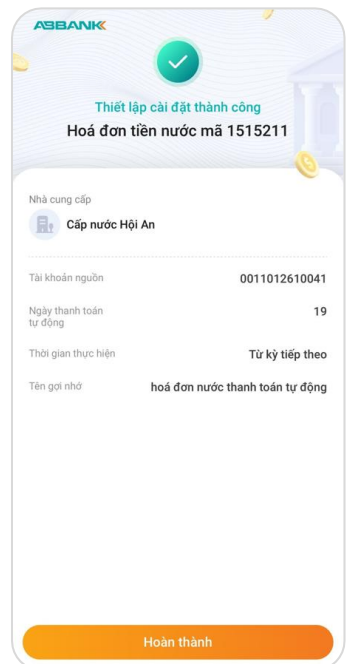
ABBANK

Thiết lập cài đặt thành công
Hoá đơn tiền nước mã 1515211

Nhà cung cấp
Cấp nước Hội An

Tài khoản nguồn 0011012610041

Ngày thanh toán tự động 19

Thời gian thực hiện Từ kỳ tiếp theo

Tên gợi nhớ hoá đơn nước thanh toán tự động

Hoàn thành